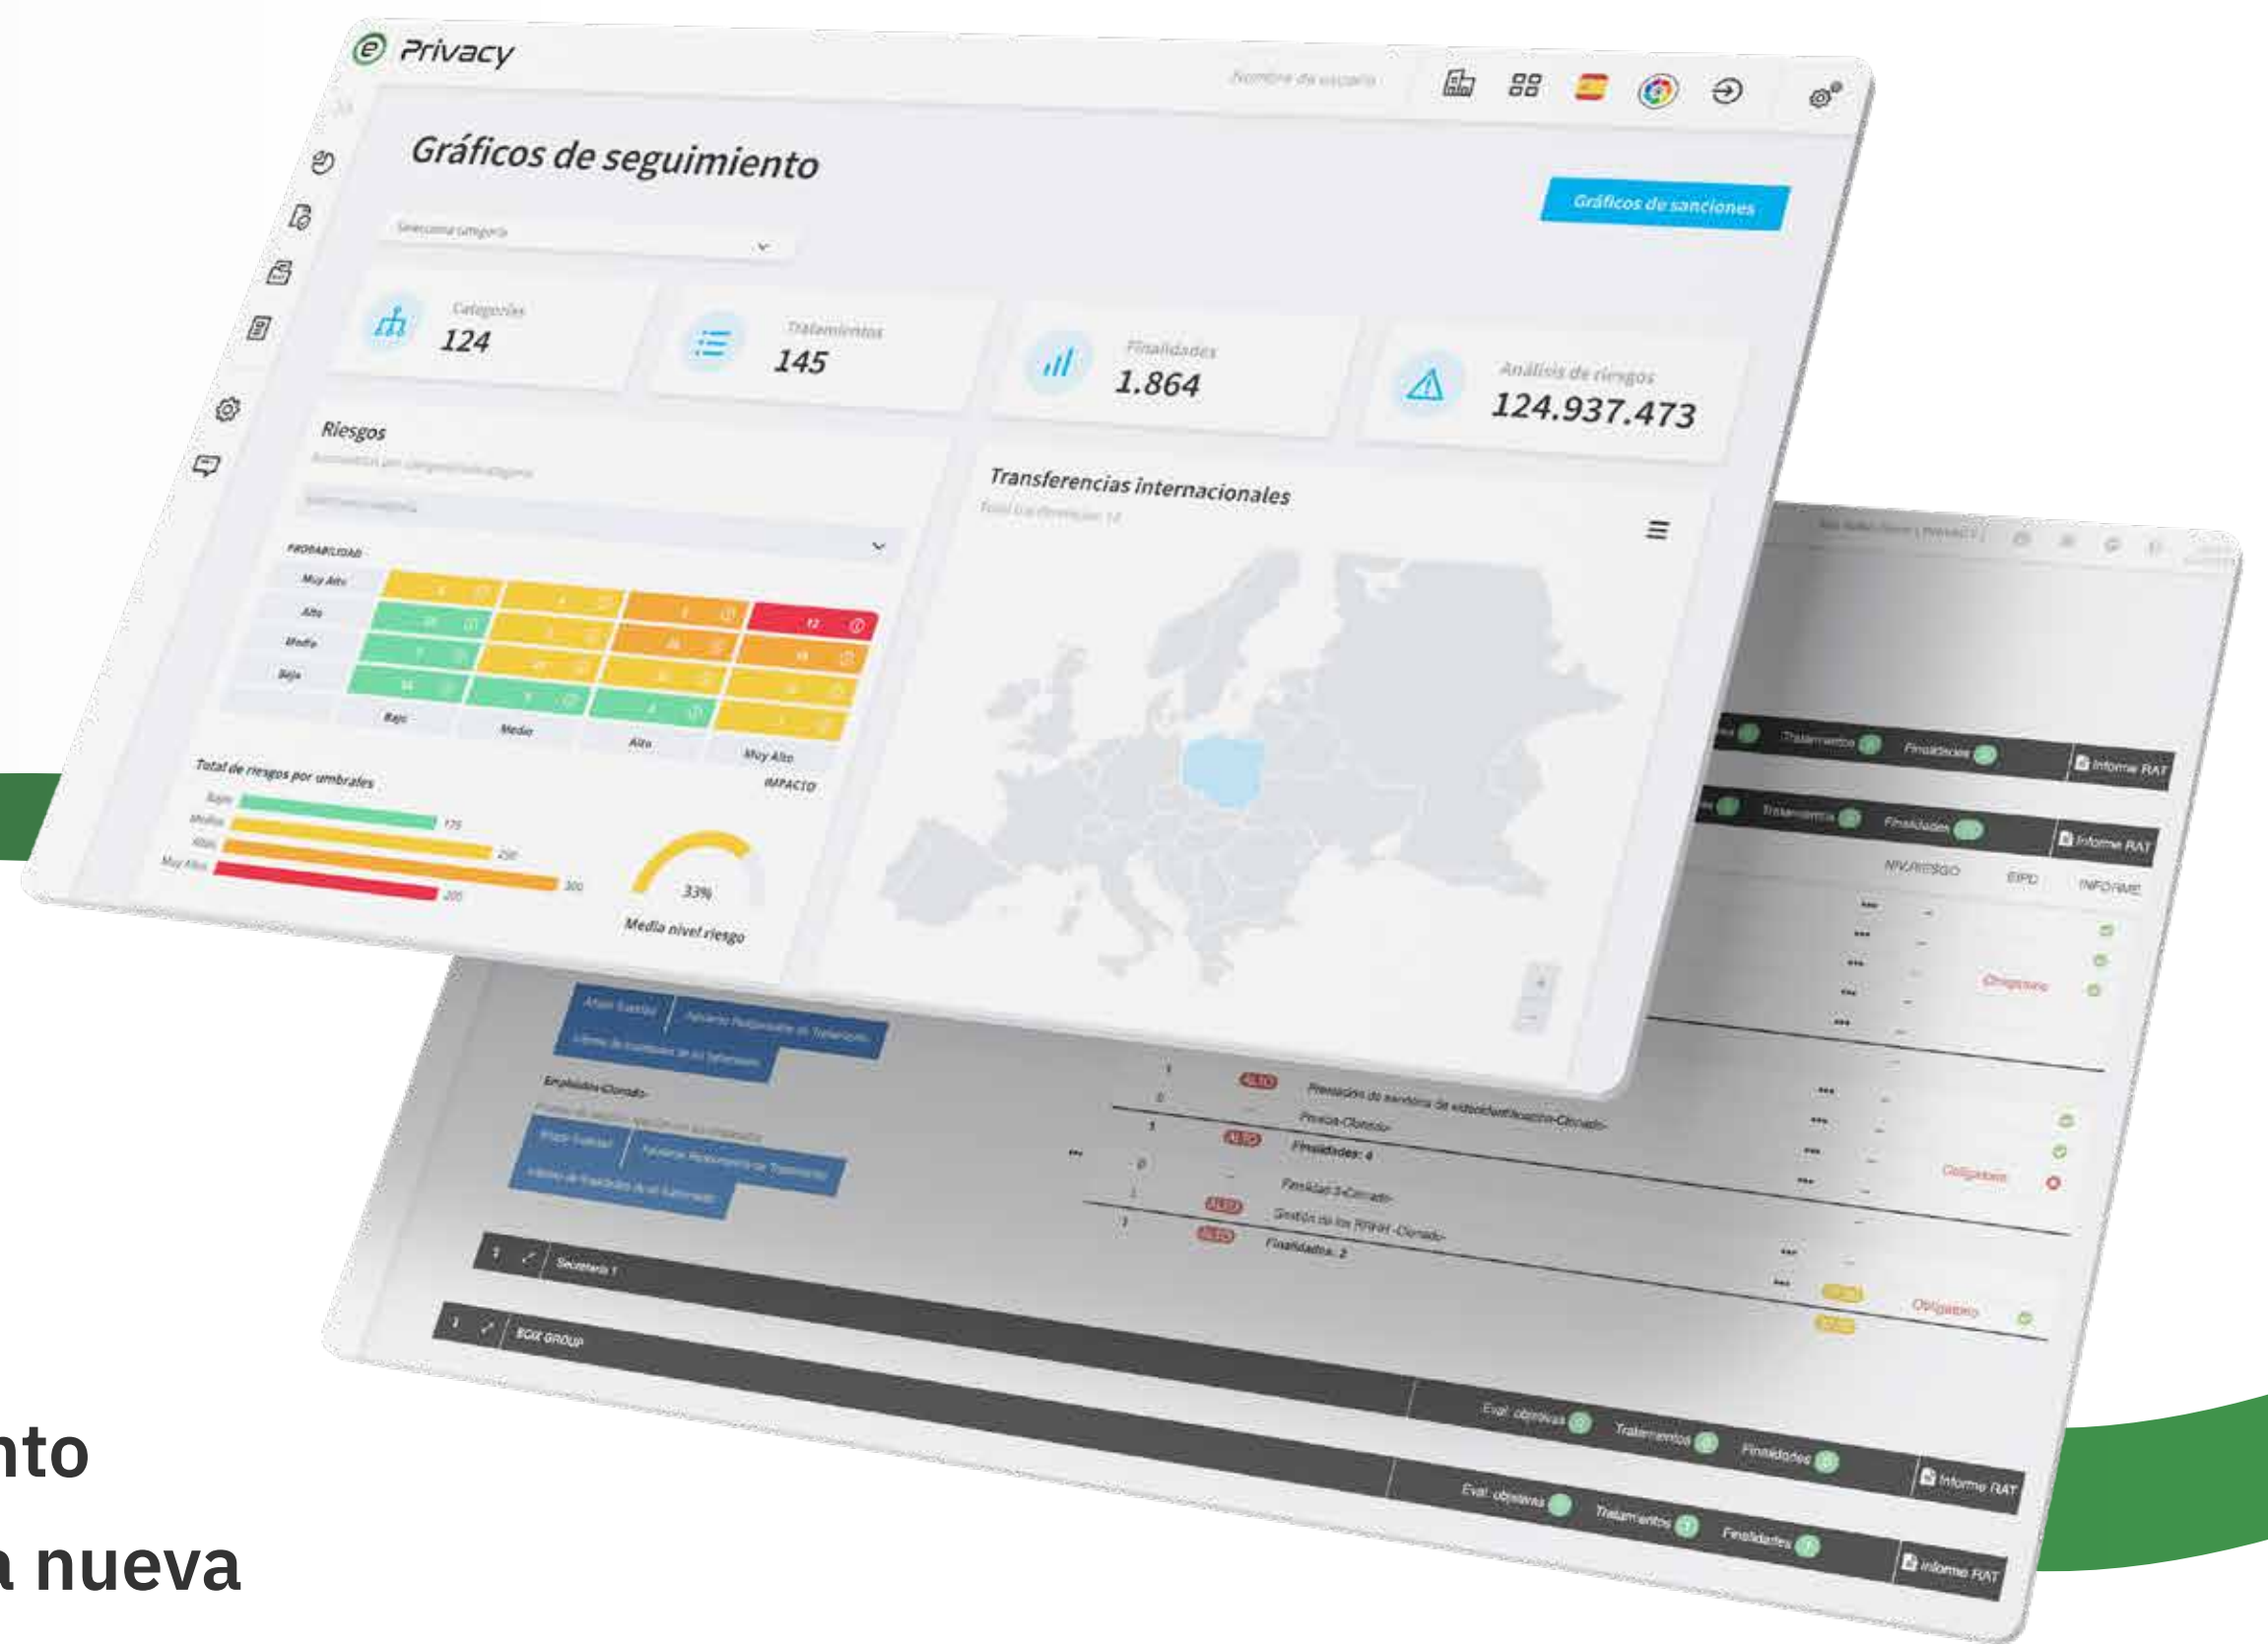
Privacy

Gráficos de seguimiento

Gráficos de sanciones

Categorías
124

Tratamientos
145

Finalidades
1.864

Análisis de riesgos
124.937.473

Riesgos

PROBABILIDAD
Muy Alto
Alto
Medio
Bajo

Bajo
Medio
Alto
Muy Alto
IMPACTO

Total de riesgos por umbrales
Bajo
Medio
Alto
Muy Alto

33%
Media nivel riesgo

Transferencias internacionales

Tratamientos
Finalidades
Informe RAT
Tratamientos
Finalidades
Informe RAT
NIV.RIESGO
EIPD
INFORME
Obligatorio
ALTO
ALTO
Finalidades: 4
ALTO
ALTO
Finalidades: 2
Obligatorio
Obligatorio
Secretaría 1
BOX GROUP
Eval. objetivas
Tratamientos
Finalidades
Informe RAT
Eval. objetivas
Tratamientos
Finalidades
Informe RAT

nto
a nueva